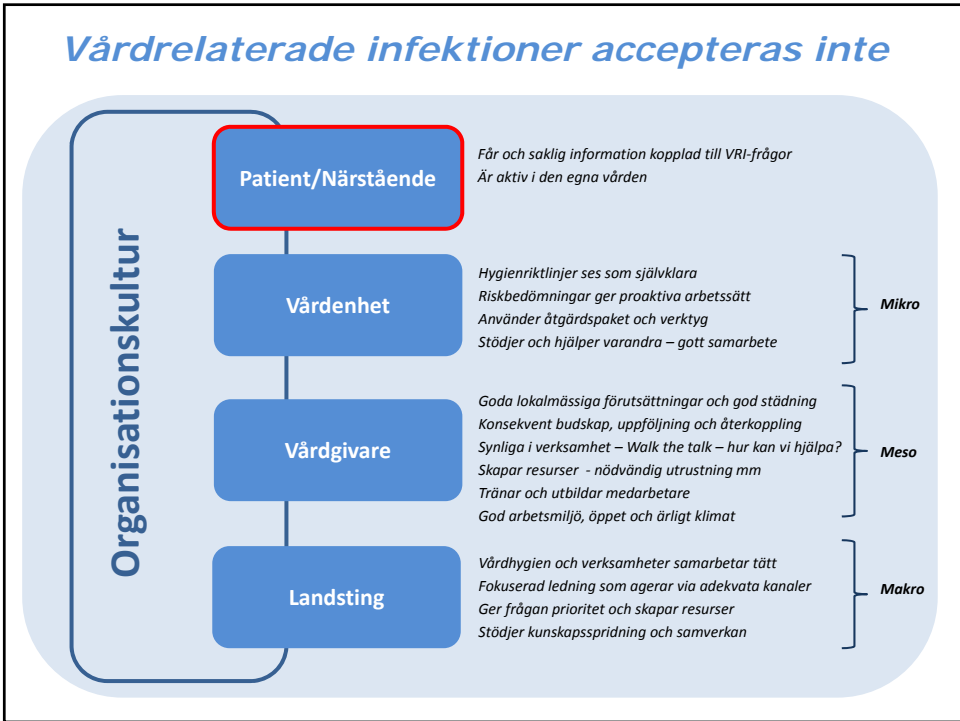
Vårdrelaterade infektioner accepteras inte

Organisationskultur

Patient/Närstående

Får och saklig information kopplad till VRI-frågor
Är aktiv i den egna vården

Vårdenhet

Hygienriktlinjer ses som självklara
Riskbedömningar ger proaktiva arbetssätt
Använder åtgärdspaket och verktyg
Stödjer och hjälper varandra – gott samarbete

Mikro

Vårdgivare

Goda lokalmässiga förutsättningar och god städning
Konsekvent budskap, uppföljning och återkoppling
Synliga i verksamhet – Walk the talk – hur kan vi hjälpa?
Skapar resurser - nödvändig utrustning mm
Tränar och utbildar medarbetare
God arbetsmiljö, öppet och ärligt klimat

Meso

Landsting

Vårdhygien och verksamheter samarbetar tätt
Fokuserad ledning som agerar via adekvata kanaler
Ger frågan prioritet och skapar resurser
Stödjer kunskapsspridning och samverkan

Makro